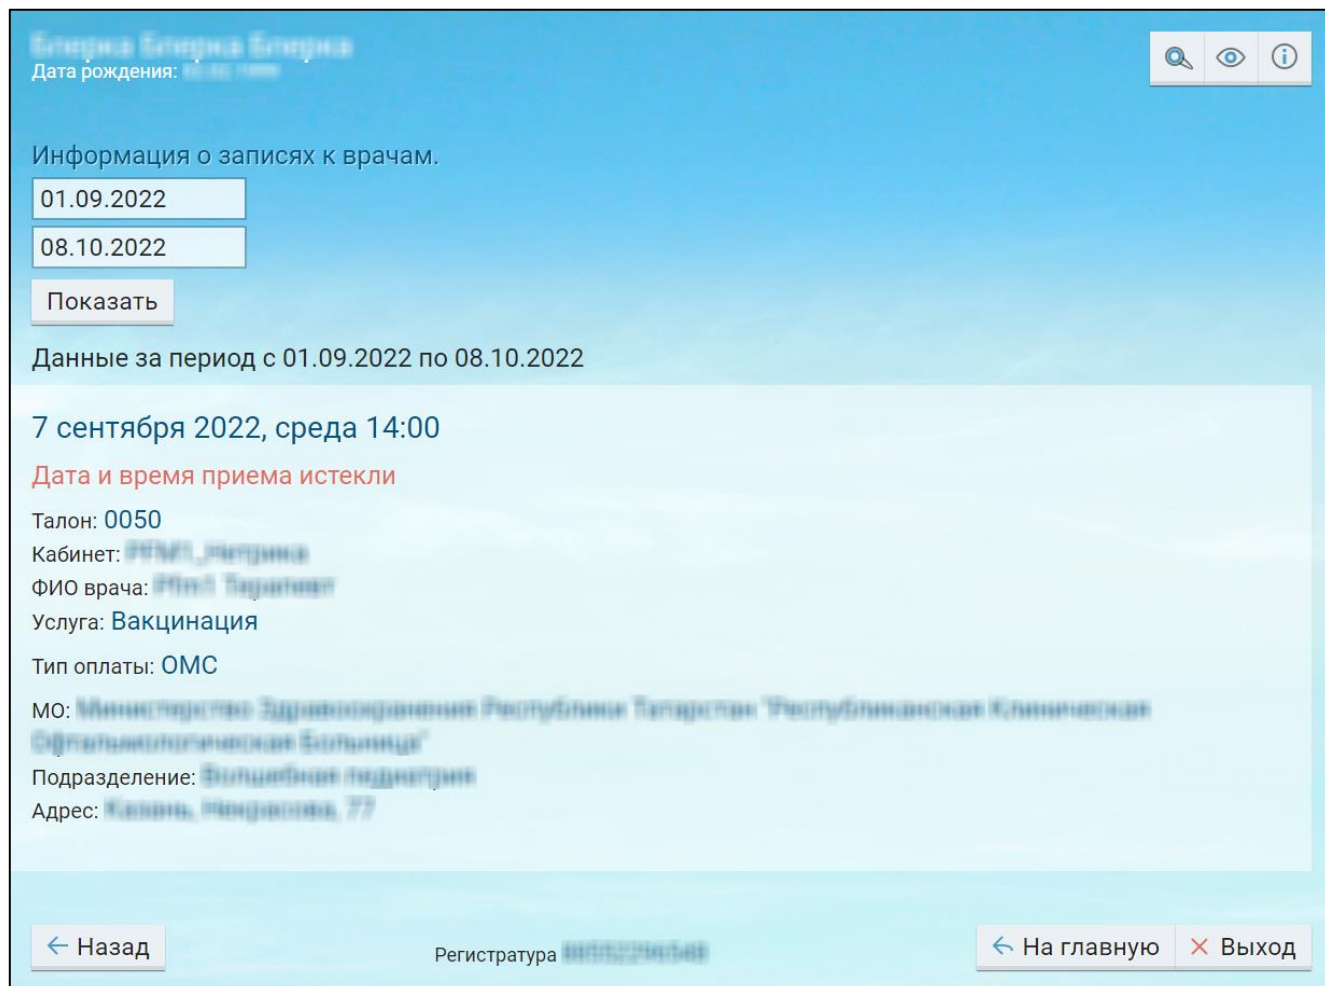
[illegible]
Дата рождения: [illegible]

Информация о записях к врачам.

01.09.2022

08.10.2022

Показать

Данные за период с 01.09.2022 по 08.10.2022

7 сентября 2022, среда 14:00

Дата и время приема истекли

Талон: 0050
Кабинет: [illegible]
ФИО врача: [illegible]
Услуга: Вакцинация
Тип оплаты: ОМС
МО: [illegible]
Подразделение: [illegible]
Адрес: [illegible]

← Назад

Регистратура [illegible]

← На главную

✕ Выход